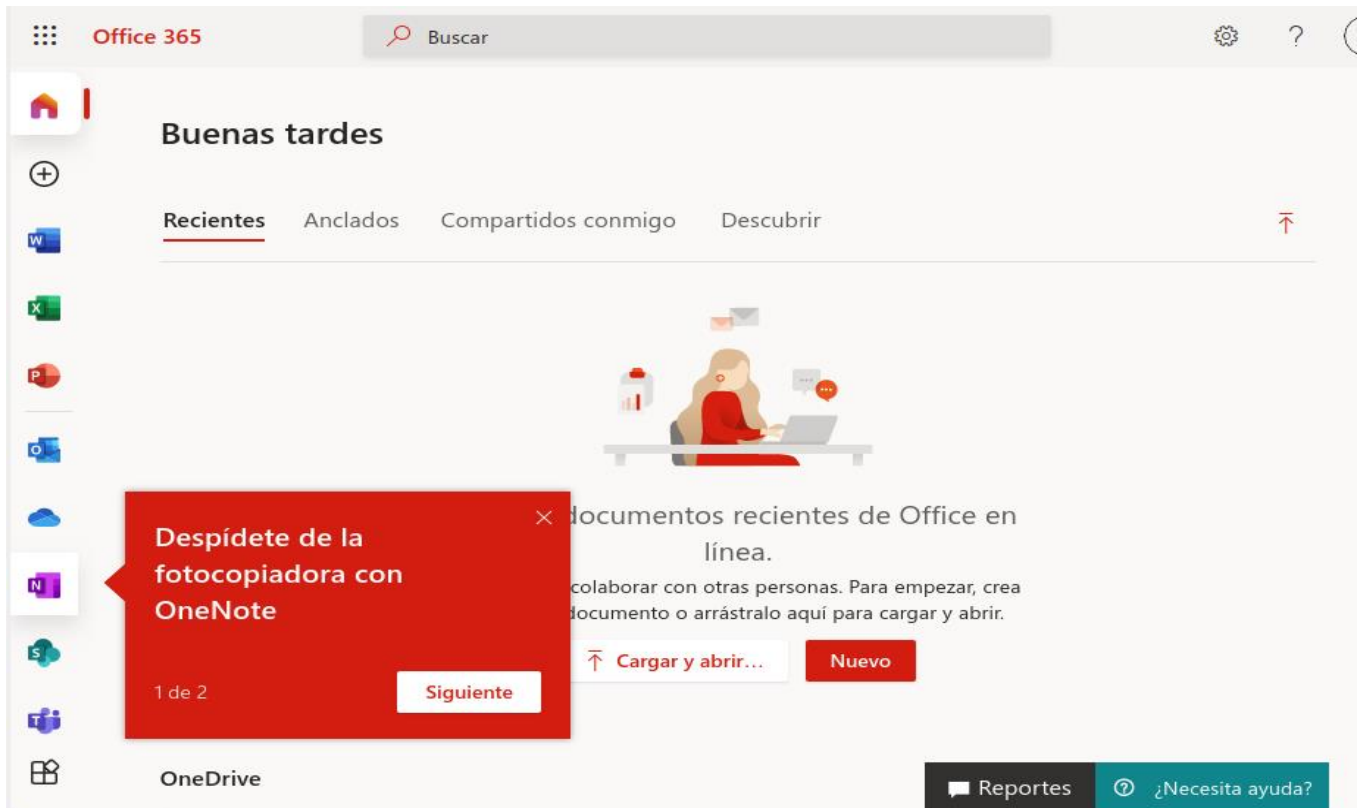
Office 365

Buscar

?

Buenas tardes

Recientes Anclados Compartidos conmigo Descubrir

Despídete de la fotocopiadora con OneNote

1 de 2

Siguiente

documentos recientes de Office en línea.

colaborar con otras personas. Para empezar, crea documento o arrástralo aquí para cargar y abrir.

Cargar y abrir...

Nuevo

OneDrive

Reportes

¿Necesita ayuda?